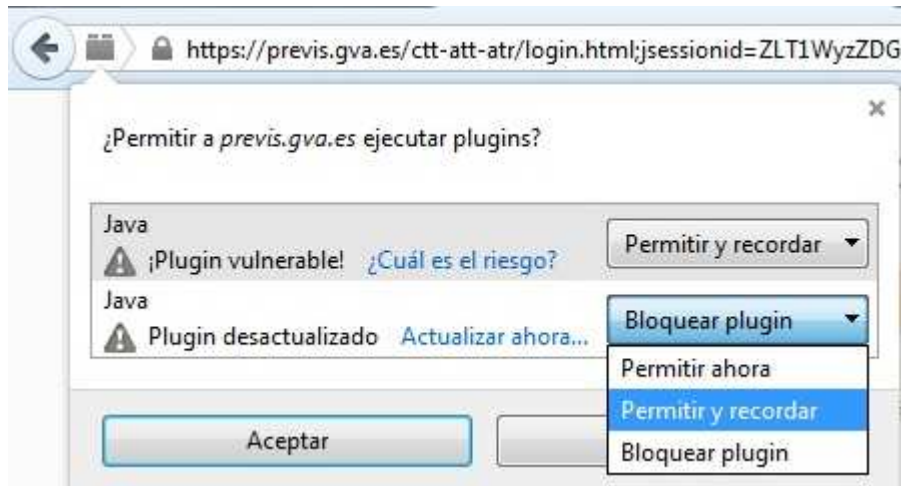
https://previs.gva.es/ctt-att-atr/login.html;jsessionid=ZLT1WyzZDG

×

¿Permitir a *previs.gva.es* ejecutar plugins?

Java
¡Plugin vulnerable! ¿Cuál es el riesgo?
Permitir y recordar

Java
Plugin desactualizado Actualizar ahora...
Bloquear plugin

Permitir ahora
Permitir y recordar
Bloquear plugin

Aceptar